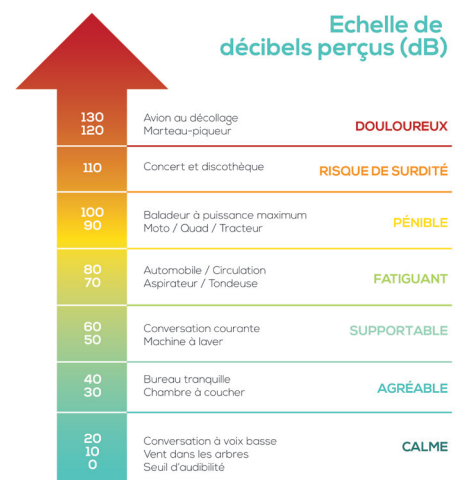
Echelle de décibels perçus (dB)

130
120
Avion au décollage
Marteau-piqueur
DOULOUREUX

110
Concert et discothèque
RISQUE DE SURDITÉ

100
90
Baladeur à puissance maximum
Moto / Quad / Tracteur
PÉNIBLE

80
70
Automobile / Circulation
Aspirateur / Tondeuse
FATIGUANT

60
50
Conversation courante
Machine à laver
SUPPORTABLE

40
30
Bureau tranquille
Chambre à coucher
AGRÉABLE

20
10
0
Conversation à voix basse
Vent dans les arbres
Seuil d'audibilité
CALME